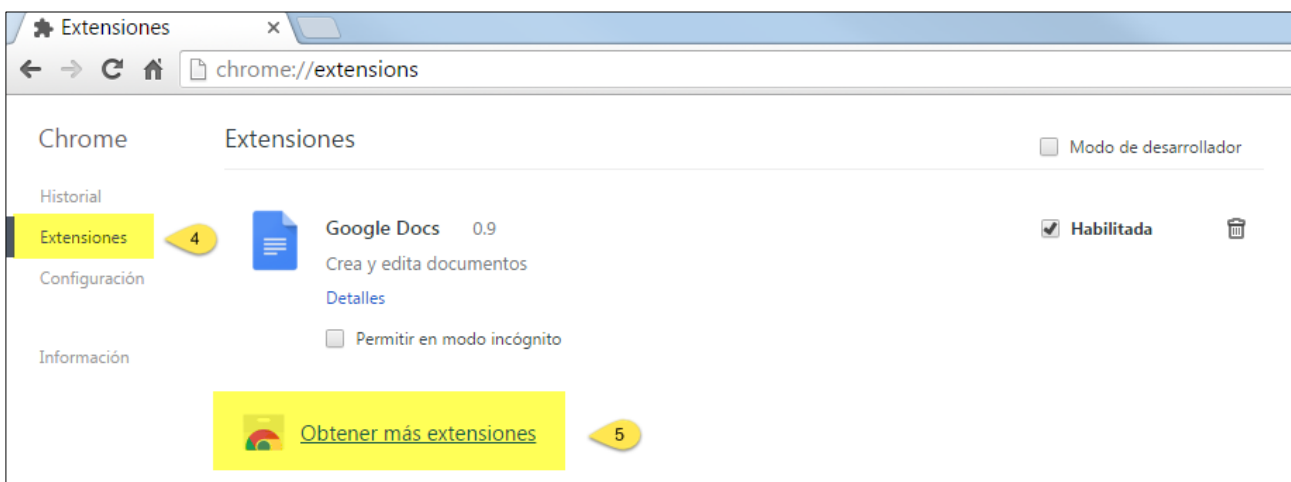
Extensiones ×

chrome://extensions

Chrome

Historial

Extensiones

4

Configuración

Información

Extensiones

Modo de desarrollador

Google Docs 0.9

Crea y edita documentos

Detalles

Permitir en modo incógnito

Habilitada

Obtener más extensiones

5